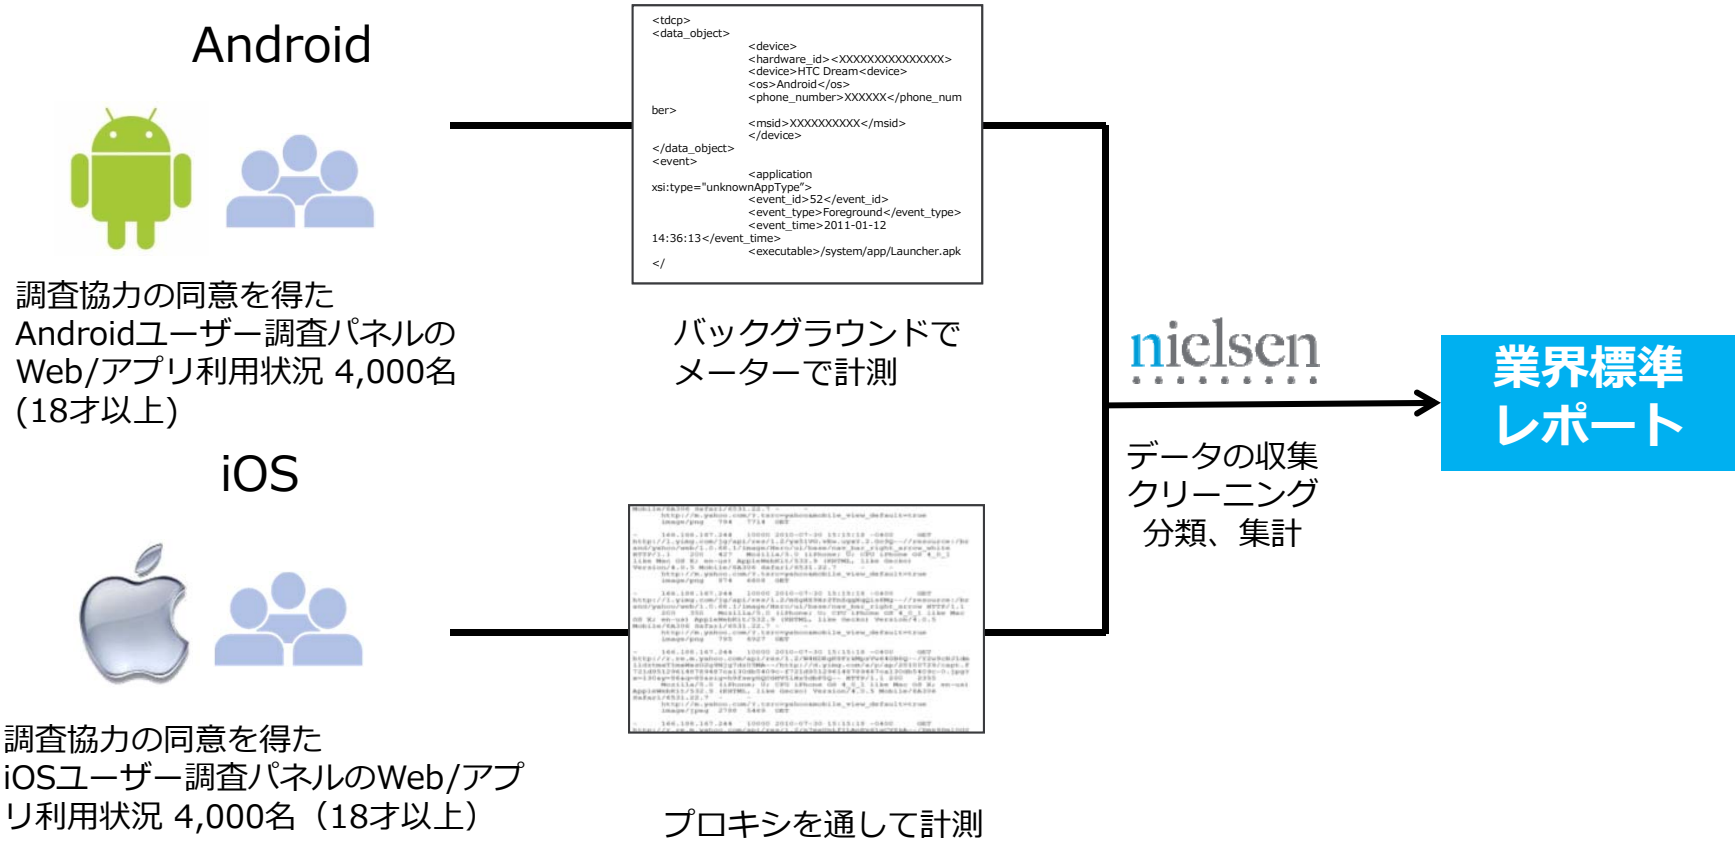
Android

調査協力の同意を得た Androidユーザー調査パネルの Web/アプリ利用状況 4,000名 (18才以上)

<tdcp>
<data_object>
<device>
<hardware_id><XXXXXXXXXXXXXXX>
<device>HTC Dream<device>
<os>Android</os>
<phone_number>XXXXXX</phone_number>
<msid>XXXXXXXXXX</msid>
</device>
</data_object>
<event>
<application xsi:type="unknownAppType">
<event_id>52</event_id>
<event_type>Foreground</event_type>
<event_time>2011-01-12 14:36:13</event_time>
<executable>/system/app/Launcher.apk
</

バックグラウンドで メーターで計測

nielsen

業界標準 レポート

データの収集 クリーニング 分類、集計

iOS

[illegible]

調査協力の同意を得た iOSユーザー調査パネルのWeb/アプリ利用状況 4,000名（18才以上）

プロキシを通して計測